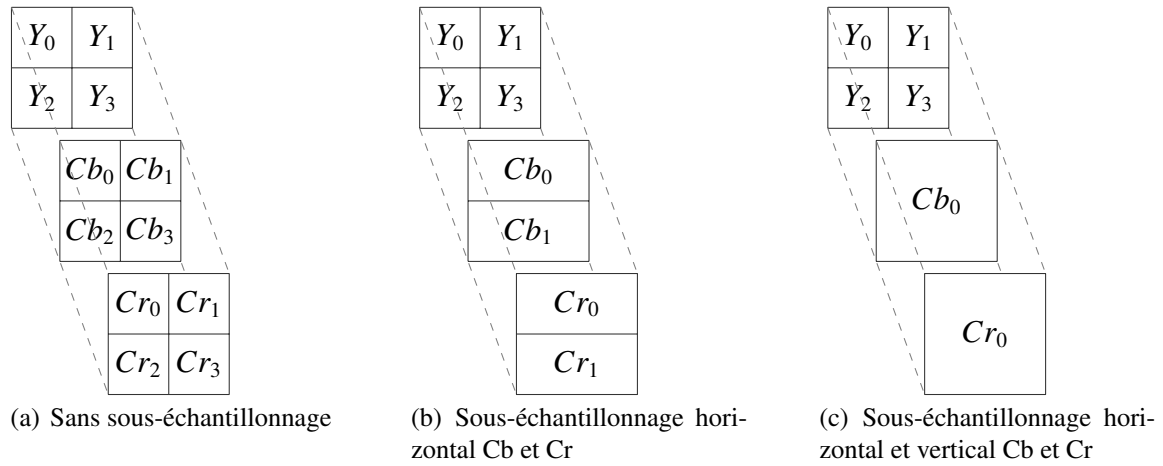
$Y_0$ $Y_1$
$Y_2$ $Y_3$
$Cb_0$ $Cb_1$
$Cb_2$ $Cb_3$
$Cr_0$ $Cr_1$
$Cr_2$ $Cr_3$

(a) Sans sous-échantillonnage

$Y_0$ $Y_1$
$Y_2$ $Y_3$
$Cb_0$
$Cb_1$
$Cr_0$
$Cr_1$

(b) Sous-échantillonnage horizontal Cb et Cr

$Y_0$ $Y_1$
$Y_2$ $Y_3$
$Cb_0$
$Cr_0$

(c) Sous-échantillonnage horizontal et vertical Cb et Cr